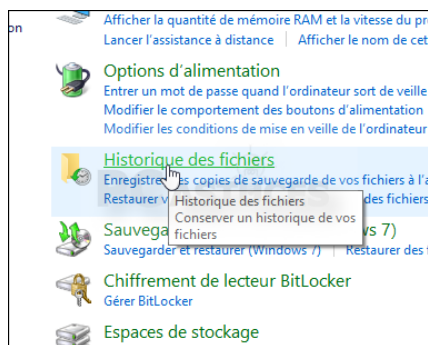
on

Afficher la quantité de mémoire RAM et la vitesse du pr
Lancer l'assistance à distance | Afficher le nom de cet

Options d'alimentation
Entrer un mot de passe quand l'ordinateur sort de veille
Modifier le comportement des boutons d'alimentation
Modifier les conditions de mise en veille de l'ordinateur

Historique des fichiers
Enregistrer des copies de sauvegarde de vos fichiers à l'
Restaurer v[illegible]

Historique des fichiers
Conserver un historique de vos fichiers

Sauvegar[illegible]s 7)
Sauvegarder et restaurer (Windows 7) | Restaurer des fi

Chiffrement de lecteur BitLocker
Gérer BitLocker

Espaces de stockage